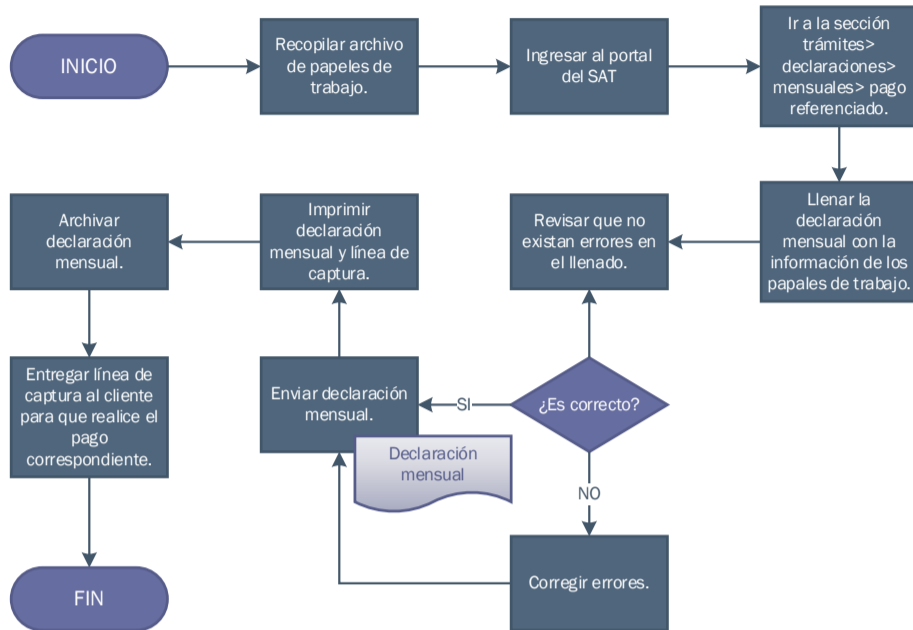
INICIO

Recopilar archivo de papeles de trabajo.

Ingresar al portal del SAT

Ir a la sección trámites> declaraciones> mensuales> pago referenciado.

Llenar la declaración mensual con la información de los papales de trabajo.

Revisar que no existan errores en el llenado.

¿Es correcto?

SI

NO

Corregir errores.

Enviar declaración mensual.

Declaración mensual

Imprimir declaración mensual y línea de captura.

Archivar declaración mensual.

Entregar línea de captura al cliente para que realice el pago correspondiente.

FIN